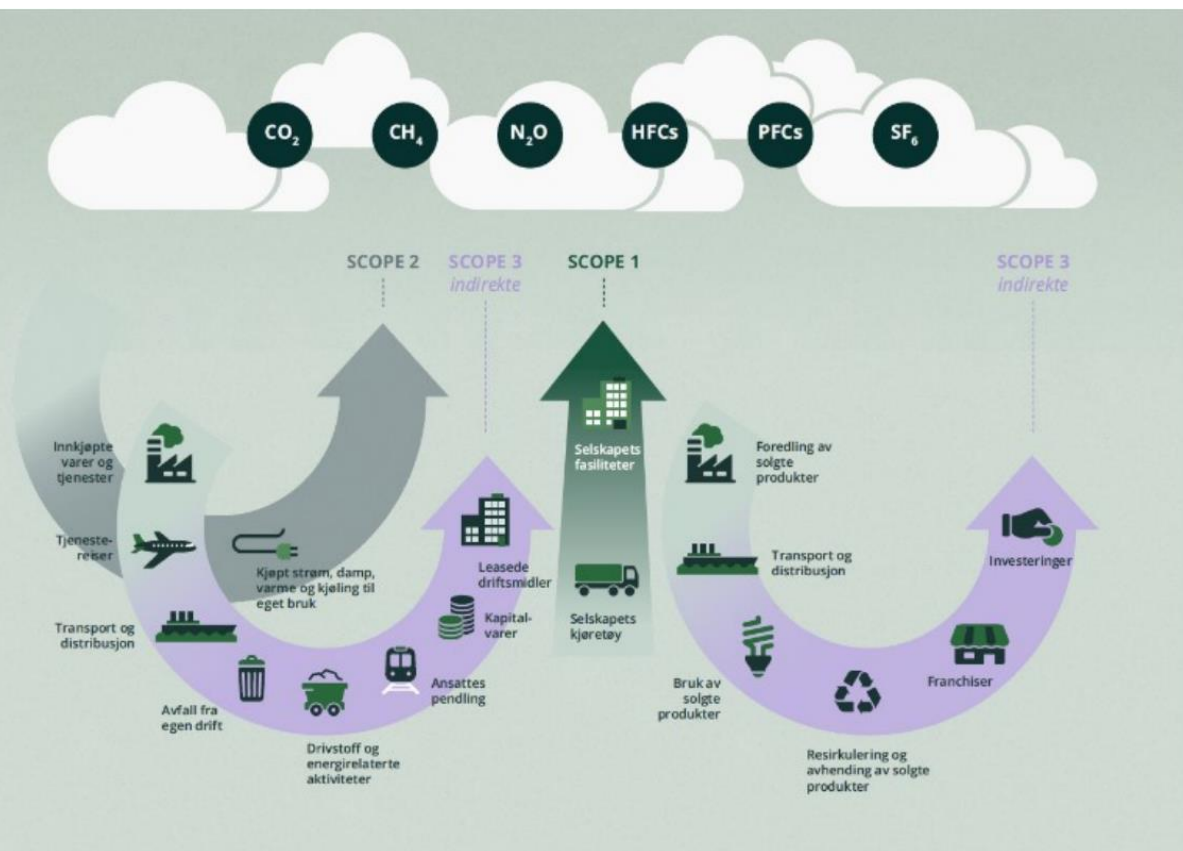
$CO_2$ $CH_4$ $N_2O$ HFCs PFCs $SF_6$

SCOPE 2

SCOPE 3 indirekte

SCOPE 1

SCOPE 3 indirekte

Innkjøpte varer og tjenester

Tjenestereiser

Kjøpt strøm, damp, varme og kjøling til eget bruk

Transport og distribusjon

Avfall fra egen drift

Drivstoff og energirelaterte aktiviteter

Ansattes pendling

Kapitalvarer

Leasede driftsmidler

Selskapets fasiliteter

Selskapets kjøretøy

Foredling av solgte produkter

Transport og distribusjon

Investeringer

Bruk av solgte produkter

Resirkulering og avhending av solgte produkter

Franchiser